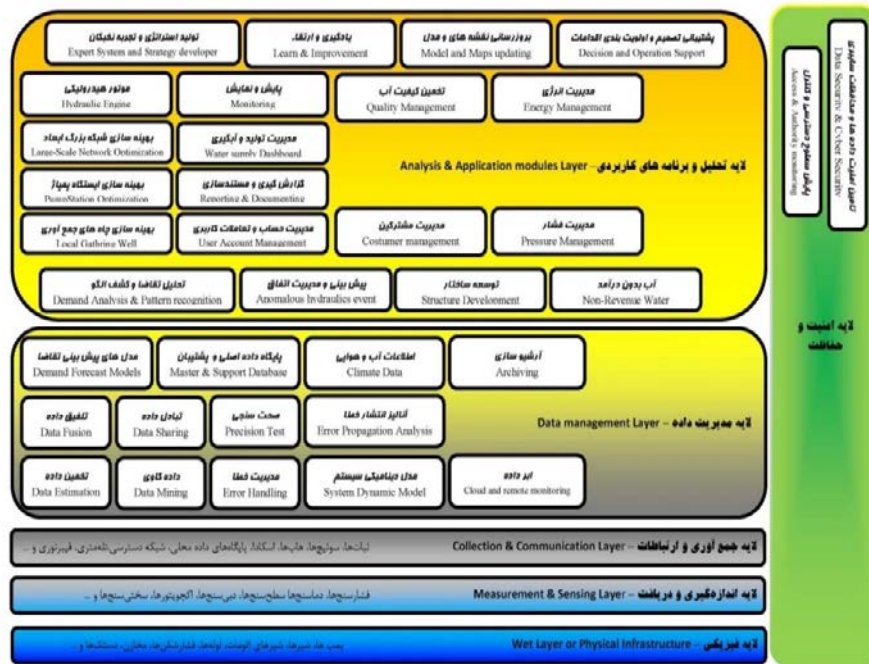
پشتیبانی تصمیم و اولویت بندی اقدامات
Decision and Operation Support

بروزرسانی نقشه های و مدل
Model and Maps updating

یادگیری و ارتقاء
Learn & Improvement

تولید استراتژی و تجربه تکنیکال
Expert System and Strategy developer

مدیریت انرژی
Energy Management

تخمین کیفیت آب
Quality Management

پایش و نمایش
Monitoring

موتور هیدرولیکی
Hydraulic Engine

مدیریت تولید و آبگیری
Water supply Dashboard

بهینه سازی شبکه بزرگ ابعاد
Large-Scale Network Optimization

لایه تحلیل و برنامه های کاربردی – Analysis & Application modules Layer

گزارش گیری و مستندسازی
Reporting & Documenting

بهینه سازی ایستگاه پمپاژ
PumpStation Optimization

مدیریت فشار
Pressure Management

مدیریت مشترکین
Costumer management

مدیریت حساب و تعاملات کاربری
User Account Management

بهینه سازی چاه های جمع آوری
Local Gathring Well

آب بدون درآمد
Non-Revenue Water

توسعه ساختار
Structure Development

پیش بینی و مدیریت اتفاق
Anomalous Hydraulics event

تحلیل تقاضا و کشف الگو
Demand Analysis & Pattern recognition

آرشیو سازی
Archiving

اطلاعات آب و هوایی
Climate Data

پایگاه داده اصلی و پشتیبان
Master & Support Database

مدل های پیش بینی تقاضا
Demand Forecast Models

آنالیز انتشار خطا
Error Propagation Analysis

صحت سنجی
Precision Test

تبادل داده
Data Sharing

تلفیق داده
Data Fusion

لایه مدیریت داده – Data management Layer

ابر داده
Cloud and remote monitoring

مدل دینامیکی سیستم
System Dynamic Model

مدیریت خطا
Error Handling

داده کاوی
Data Mining

تخمین داده
Data Estimation

لایه جمع آوری و ارتباطات – Collection & Communication Layer
تبلت‌ها، سوئیچ‌ها، هاب‌ها، اسکادا، پایگاه‌های داده محلی، شبکه دسترسی تله‌متری، فیبرنوری و ...

لایه اندازه‌گیری و دریافت – Measurement & Sensing Layer
فشارسنج‌ها، دماسنج‌ها، سطح‌سنج‌ها، دبی‌سنج‌ها، الکتروتورها، سختی‌سنج‌ها و ...

لایه فیزیکی – Wet Layer or Physical Infrastructure
پمپ ها، شیرها، شیرهای الومات، لوله‌ها، فشارشکن‌ها، مخازن، ایستگاه‌ها و ...

تامین امنیت داده ها و محافظت سایبری
Data Security & Cyber Security

پایش سطوح دسترسی و کنترل
Access & Authority monitoring

لایه امنیت و حفاظت